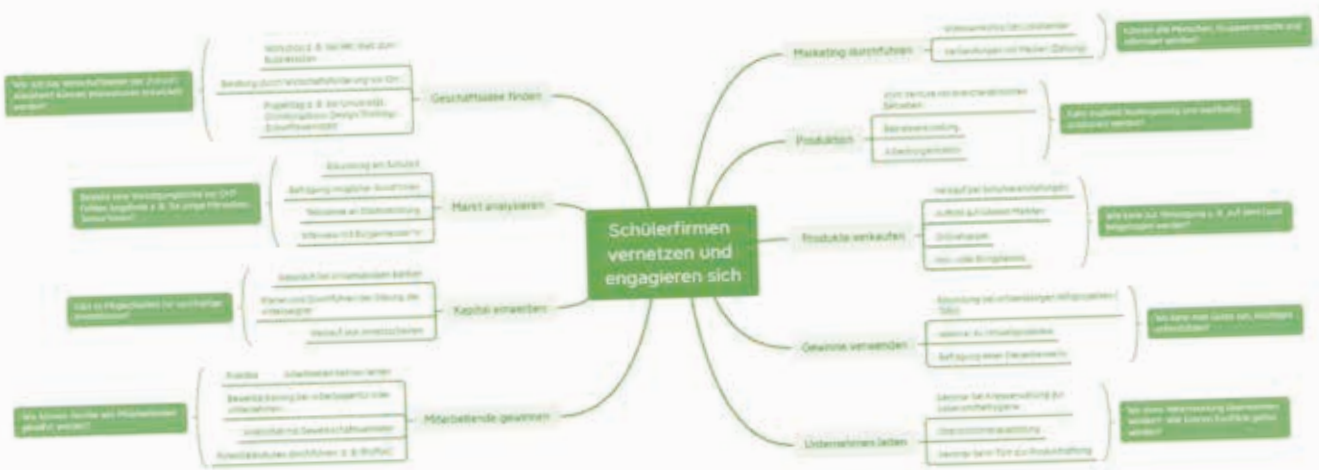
Schülerfirmen vernetzen und engagieren sich

Geschäftsidee finden

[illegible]

Beratung durch Wirtschaftsförderung vor Ort

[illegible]

Wie soll das Wirtschaftsleben der Zukunft aussehen? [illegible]

Markt analysieren

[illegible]

Befragung möglicher Kundinnen

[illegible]

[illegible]

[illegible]

Kapital erwerben

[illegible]

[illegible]

Verkauf von Anteilsscheinen

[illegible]

Mitarbeitende gewinnen

Plakate

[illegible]

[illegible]

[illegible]

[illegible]

Wie können Stellen am Pflegebedarf gefüllt werden?

Marketing durchführen

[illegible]

Verbindungen mit Medien (Zeitung)

Können alle Menschen, Gruppenbereiche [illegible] werden?

Produzieren

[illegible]

Betriebsverwaltung

Arbeitsorganisation

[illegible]

Produkte verkaufen

Verkauf bei Schulveranstaltungen

Auftritt auf lokalen Märkten

Onlineshops

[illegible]

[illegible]

Gewinne verwenden

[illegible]

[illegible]

Beteiligung einer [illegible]

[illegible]

Unternehmen leiten

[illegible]

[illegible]

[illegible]

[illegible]